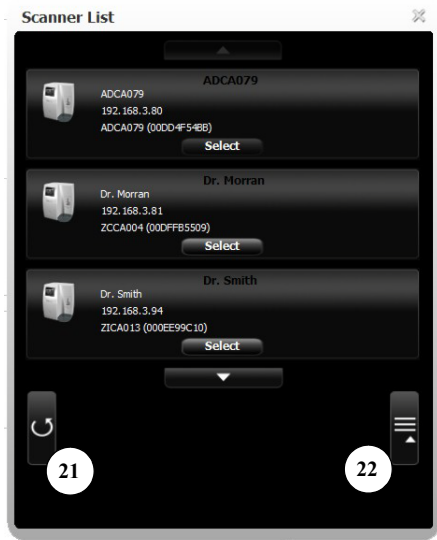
Scanner List

ADCA079
ADCA079
192.168.3.80
ADCA079 (00DD4F54BB)
Select

Dr. Morran
Dr. Morran
192.168.3.81
ZCCA004 (00DFFB5509)
Select

Dr. Smith
Dr. Smith
192.168.3.94
ZICA013 (000EE99C10)
Select

21

22